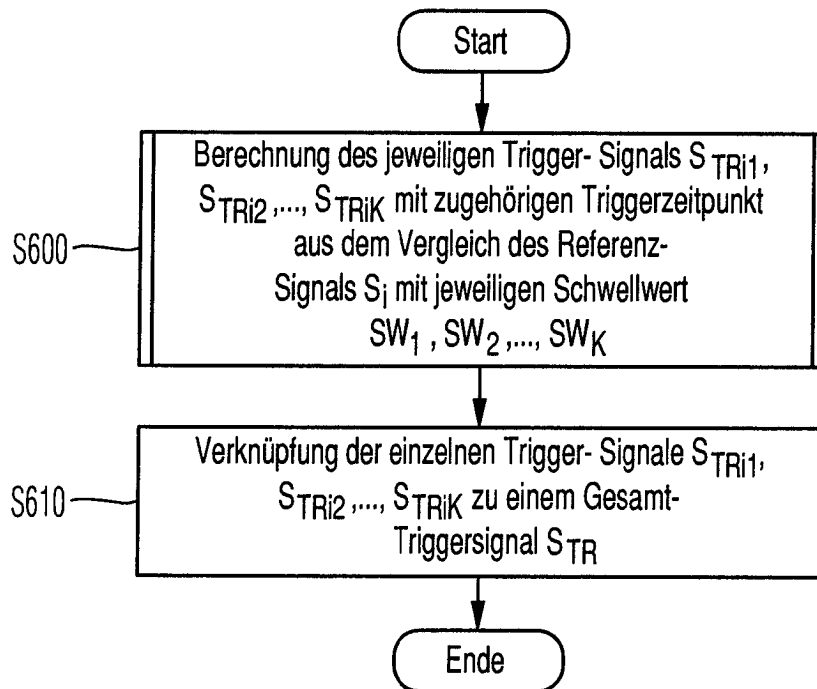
Start

S600

Berechnung des jeweiligen Trigger- Signals $S_{TRi1}$, $S_{TRi2}$,..., $S_{TRiK}$ mit zugehörigen Triggerzeitpunkt aus dem Vergleich des Referenz-Signals $S_i$ mit jeweiligen Schwellwert $SW_1$, $SW_2$,..., $SW_K$

S610

Verknüpfung der einzelnen Trigger- Signale $S_{TRi1}$, $S_{TRi2}$,..., $S_{TRiK}$ zu einem Gesamt-Triggersignal $S_{TR}$

Ende